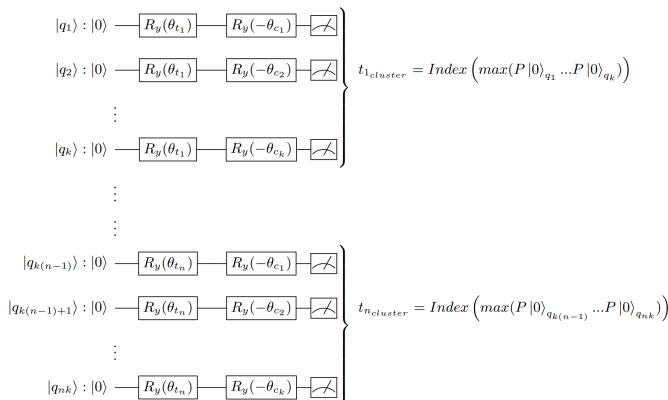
$|q_1\rangle : |0\rangle$ $R_y(\theta_{t_1})$ $R_y(-\theta_{c_1})$

$|q_2\rangle : |0\rangle$ $R_y(\theta_{t_1})$ $R_y(-\theta_{c_2})$

$\vdots$

$|q_k\rangle : |0\rangle$ $R_y(\theta_{t_1})$ $R_y(-\theta_{c_k})$

$t_{1_{cluster}} = Index\left(max(P\,|0\rangle_{q_1} ... P\,|0\rangle_{q_k})\right)$

$\vdots$

$\vdots$

$|q_{k(n-1)}\rangle : |0\rangle$ $R_y(\theta_{t_n})$ $R_y(-\theta_{c_1})$

$|q_{k(n-1)+1}\rangle : |0\rangle$ $R_y(\theta_{t_n})$ $R_y(-\theta_{c_2})$

$\vdots$

$|q_{nk}\rangle : |0\rangle$ $R_y(\theta_{t_n})$ $R_y(-\theta_{c_k})$

$t_{n_{cluster}} = Index\left(max(P\,|0\rangle_{q_{k(n-1)}} ... P\,|0\rangle_{q_{nk}})\right)$